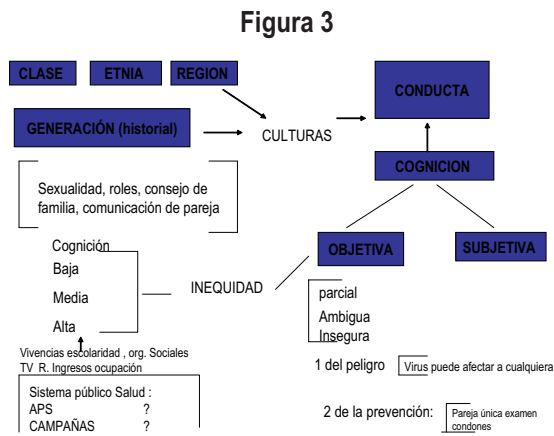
Figura 3

CLASE
ETNIA
REGION
CONDUCTA
GENERACIÓN (historial)
CULTURAS
COGNICION
Sexualidad, roles, consejo de familia, comunicación de pareja
Cognición
Baja
Media
Alta
INEQUIDAD
OBJETIVA
SUBJETIVA
parcial
Ambigua
Insegura
Vivencias escolaridad , org. Sociales
TV R. Ingresos ocupación
1 del peligro
Virus puede afectar a cualquiera
Sistema público Salud :
APS ?
CAMPAÑAS ?
2 de la prevención:
Pareja única examen condones